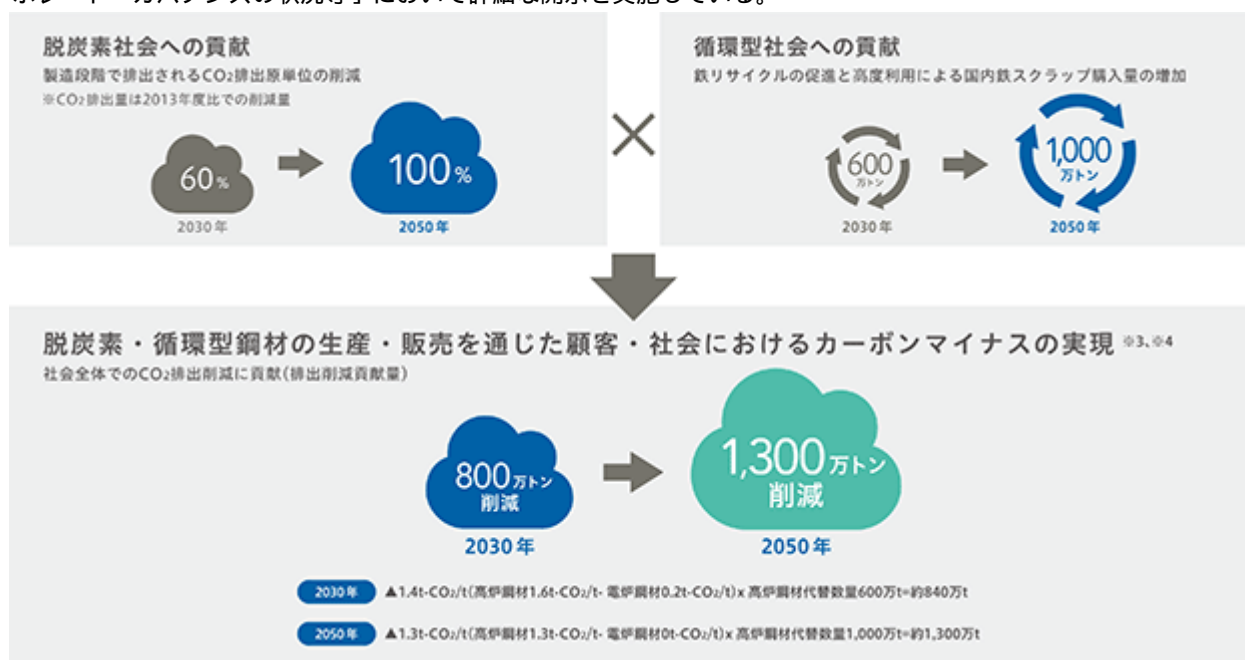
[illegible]

脱炭素社会への貢献
製造段階で排出される$CO_2$排出原単位の削減
※$CO_2$排出量は2013年度比での削減量

60%
2030年

100%
2050年

循環型社会への貢献
鉄リサイクルの促進と高度利用による国内鉄スクラップ購入量の増加

600万トン
2030年

1,000万トン
2050年

脱炭素・循環型鋼材の生産・販売を通じた顧客・社会におけるカーボンマイナスの実現 ※3、※4
社会全体での$CO_2$排出削減に貢献(排出削減貢献量)

800万トン削減
2030年

1,300万トン削減
2050年

2030年 ▲1.4t-$CO_2$/t(高炉鋼材1.6t-$CO_2$/t- 電炉鋼材0.2t-$CO_2$/t) x 高炉鋼材代替数量600万t=約840万t

2050年 ▲1.3t-$CO_2$/t(高炉鋼材1.3t-$CO_2$/t- 電炉鋼材0t-$CO_2$/t) x 高炉鋼材代替数量1,000万t=約1,300万t